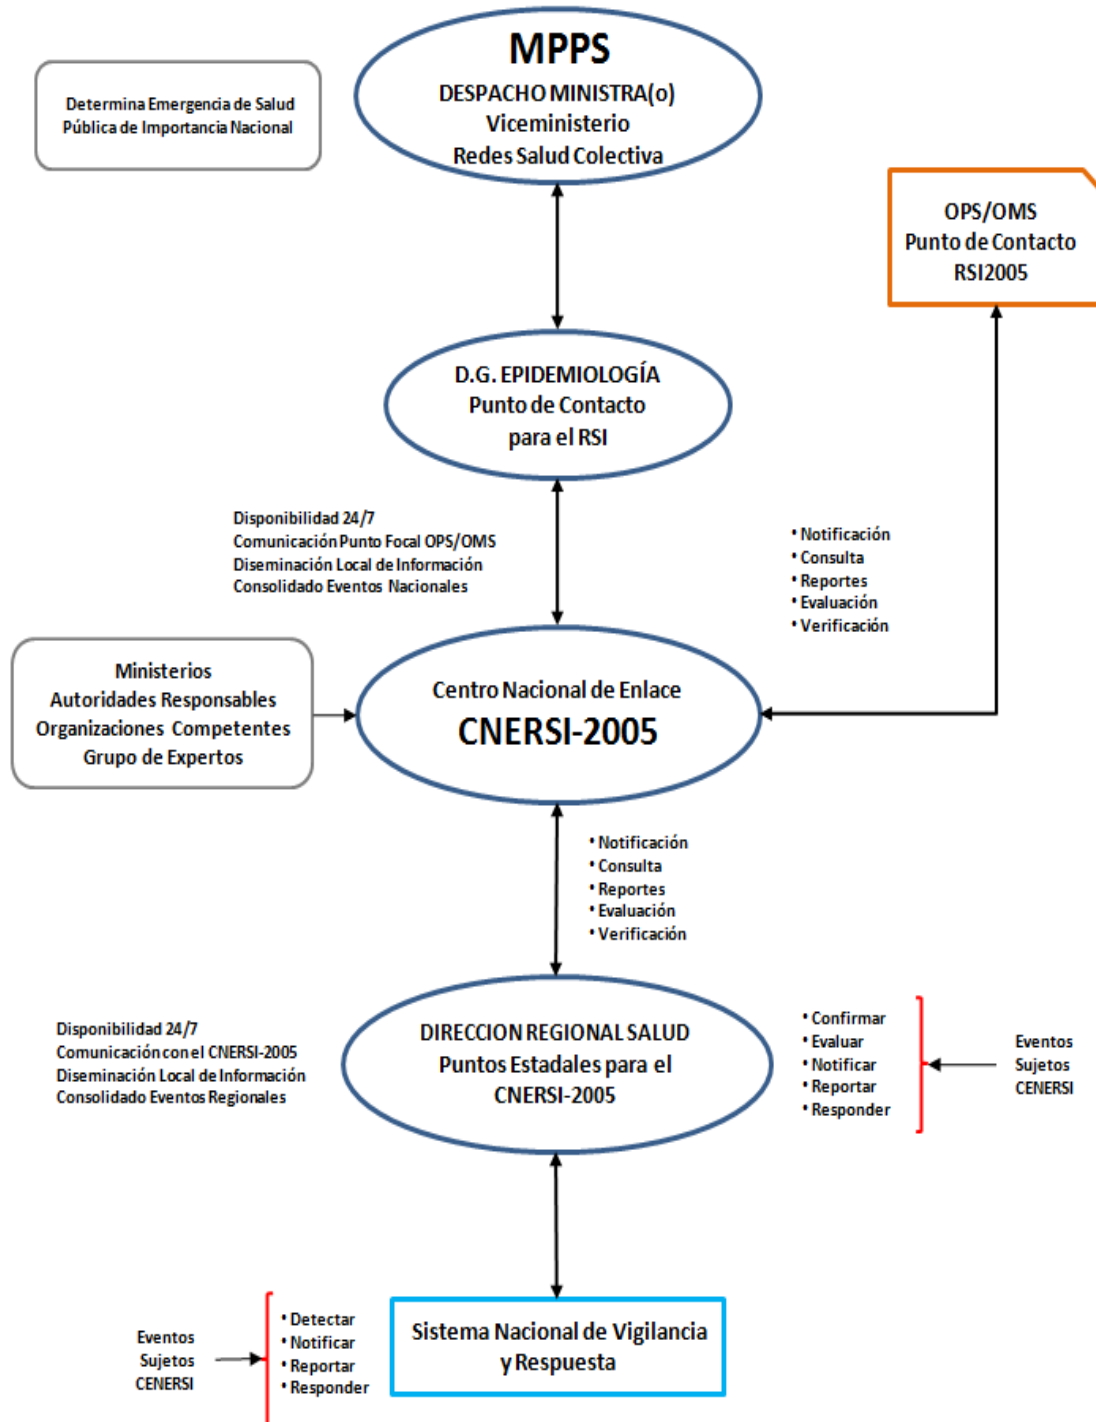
MPPS
DESPACHO MINISTRA(o)
Viceministerio
Redes Salud Colectiva

Determina Emergencia de Salud Pública de Importancia Nacional

OPS/OMS
Punto de Contacto
RSI2005

D.G. EPIDEMIOLOGÍA
Punto de Contacto
para el RSI

Disponibilidad 24/7
Comunicación Punto Focal OPS/OMS
Diseminación Local de Información
Consolidado Eventos Nacionales

• Notificación
• Consulta
• Reportes
• Evaluación
• Verificación

Ministerios
Autoridades Responsables
Organizaciones Competentes
Grupo de Expertos

Centro Nacional de Enlace
CNERSI-2005

• Notificación
• Consulta
• Reportes
• Evaluación
• Verificación

Disponibilidad 24/7
Comunicación con el CNERSI-2005
Diseminación Local de Información
Consolidado Eventos Regionales

DIRECCION REGIONAL SALUD
Puntos Estadales para el
CNERSI-2005

• Confirmar
• Evaluar
• Notificar
• Reportar
• Responder

Eventos
Sujetos
CENERSI

Eventos
Sujetos
CENERSI

• Detectar
• Notificar
• Reportar
• Responder

Sistema Nacional de Vigilancia
y Respuesta